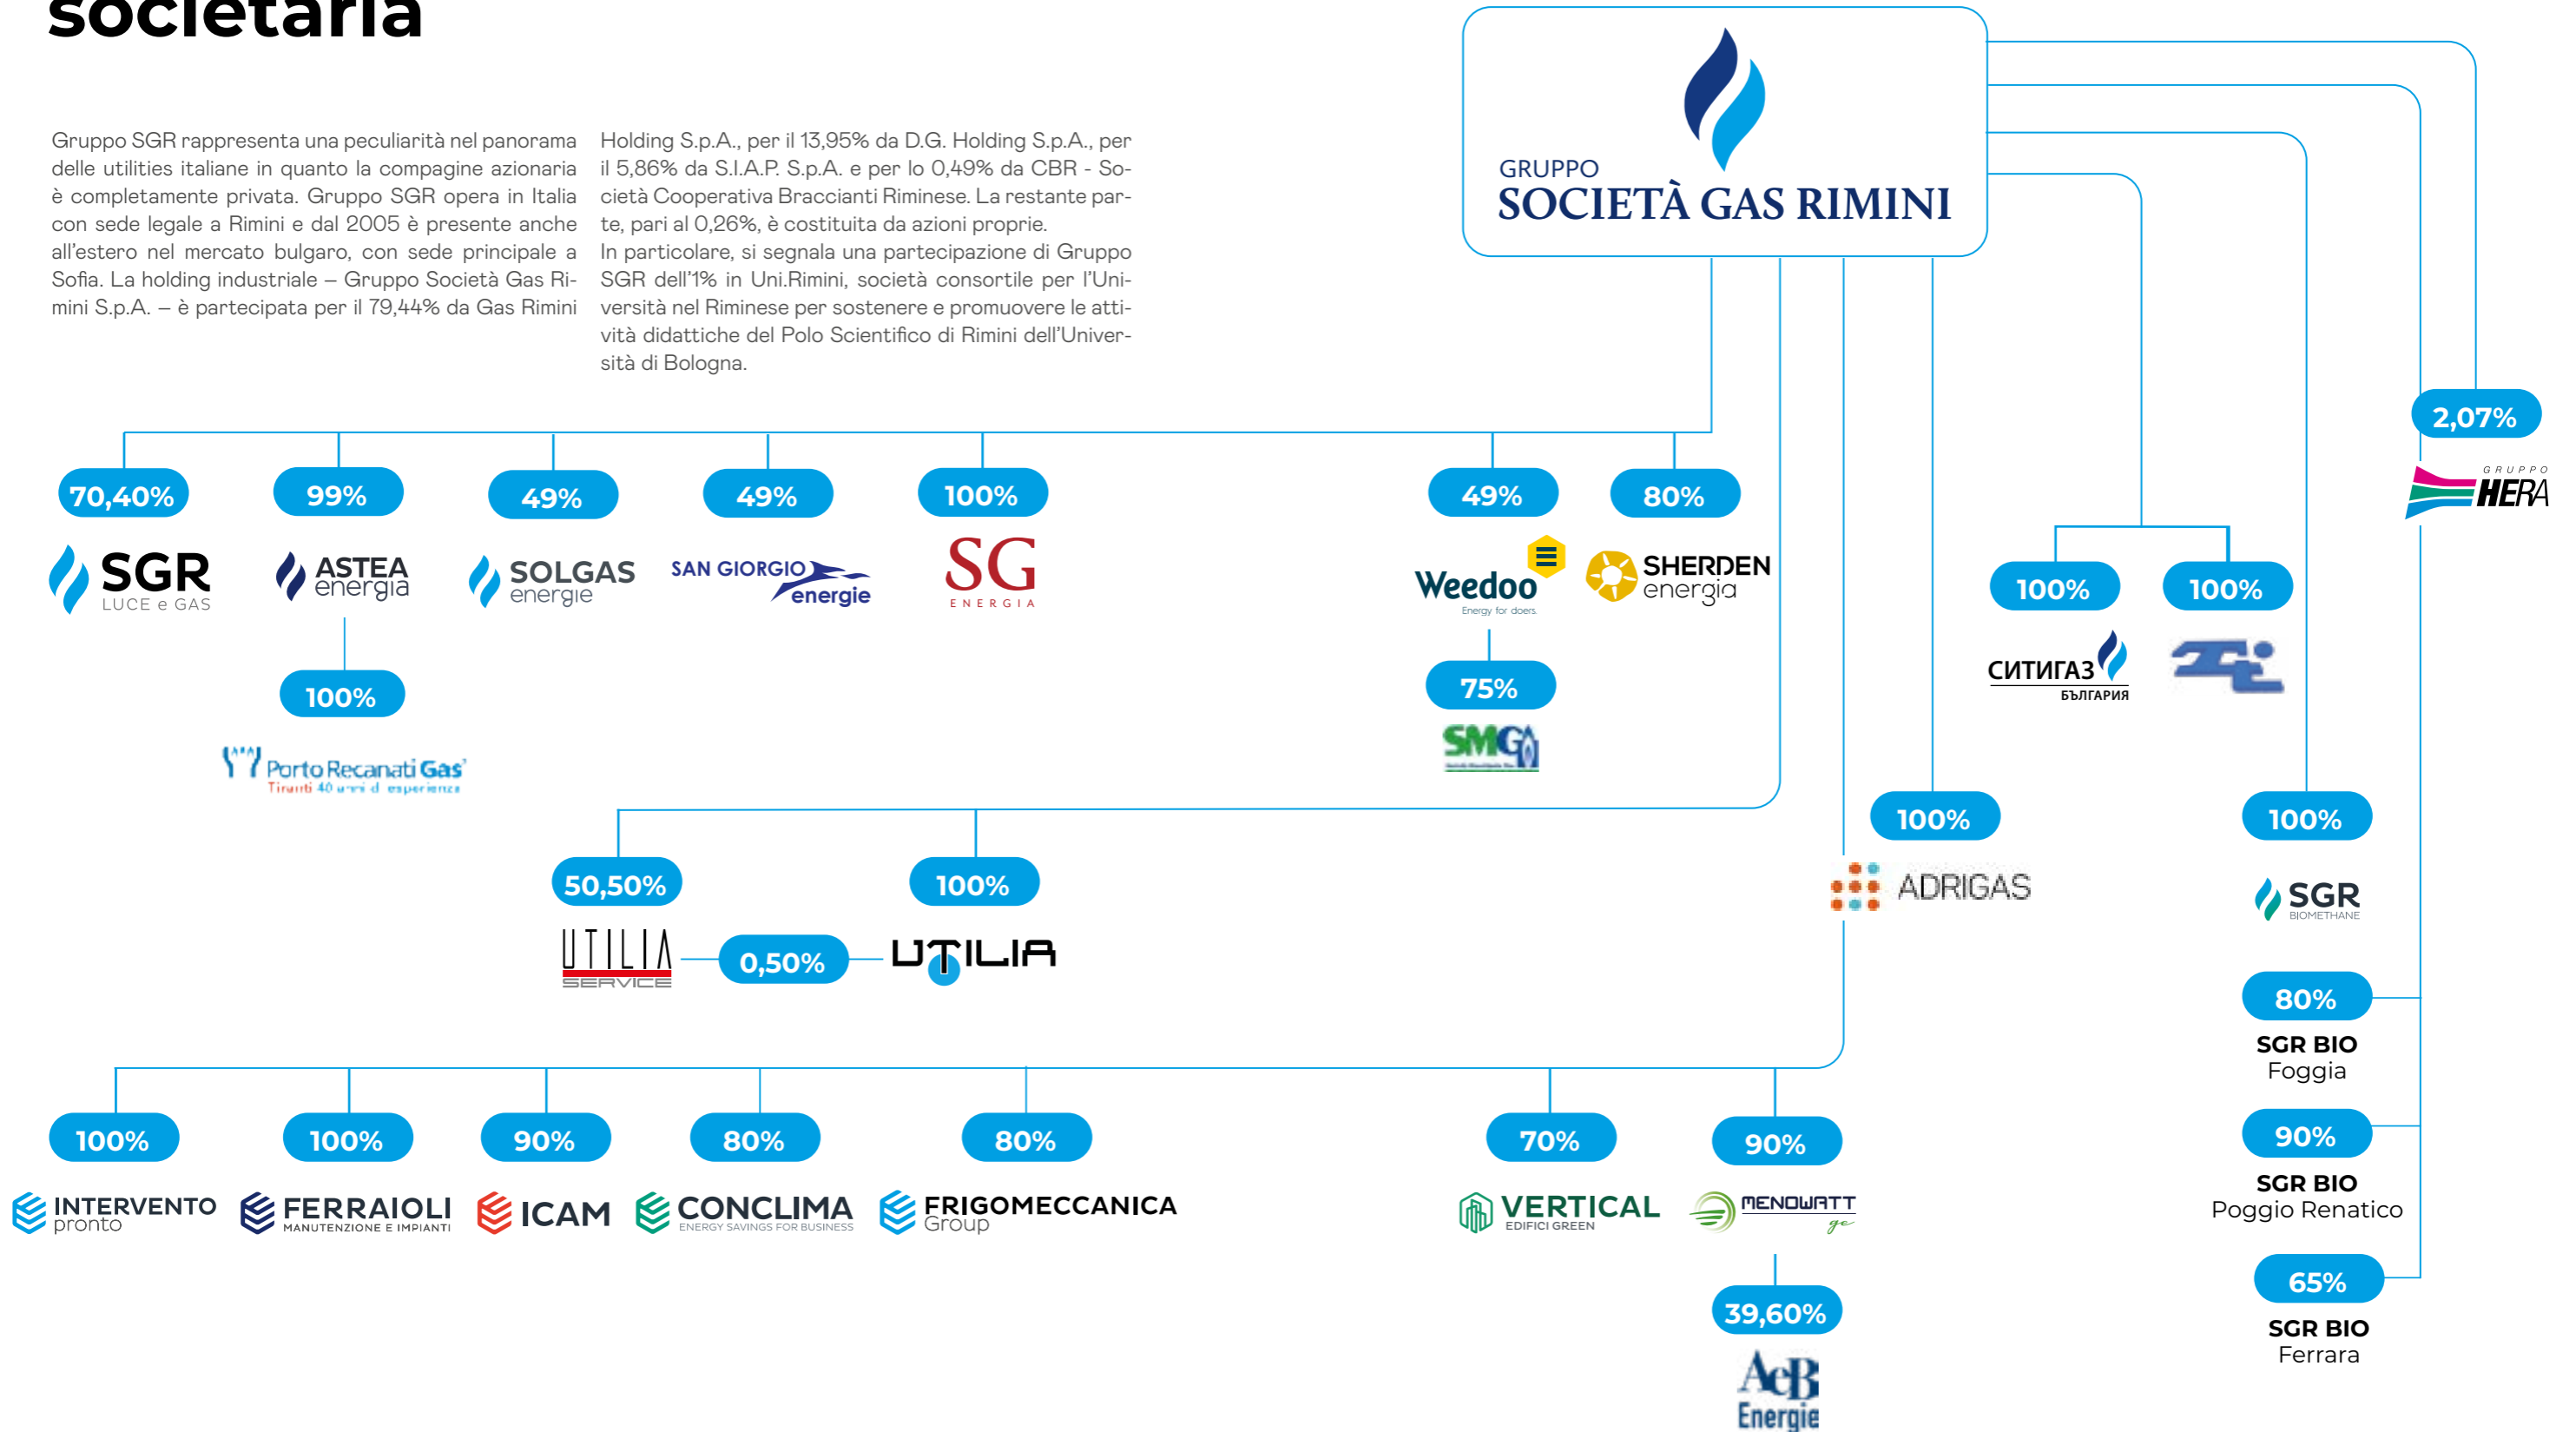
societaria

Gruppo SGR rappresenta una peculiarità nel panorama delle utilities italiane in quanto la compagine azionaria è completamente privata. Gruppo SGR opera in Italia con sede legale a Rimini e dal 2005 è presente anche all'estero nel mercato bulgaro, con sede principale a Sofia. La holding industriale – Gruppo Società Gas Rimini S.p.A. – è partecipata per il 79,44% da Gas Rimini Holding S.p.A., per il 13,95% da D.G. Holding S.p.A., per il 5,86% da S.I.A.P. S.p.A. e per lo 0,49% da CBR - Società Cooperativa Braccianti Riminese. La restante parte, pari al 0,26%, è costituita da azioni proprie.
In particolare, si segnala una partecipazione di Gruppo SGR dell'1% in Uni.Rimini, società consortile per l'Università nel Riminese per sostenere e promuovere le attività didattiche del Polo Scientifico di Rimini dell'Università di Bologna.

GRUPPO
SOCIETÀ GAS RIMINI

70,40%
SGR LUCE e GAS

99%
ASTEA energia

100%
Porto Recanati Gas
Tiranti 40 anni di esperienza

49%
SOLGAS energie

49%
SAN GIORGIO energie

100%
SG ENERGIA

49%
Weedoo
Energy for doers

75%
SMG

80%
SHERDEN energia

100%
СИТИГАЗ БЪЛГАРИЯ

100%

2,07%
GRUPPO HERA

50,50%
UTILIA SERVICE

0,50%

100%
UTILIA

100%
ADRIGAS

100%
SGR BIOMETHANE

80%
SGR BIO
Foggia

90%
SGR BIO
Poggio Renatico

65%
SGR BIO
Ferrara

100%
INTERVENTO pronto

100%
FERRAIOLI MANUTENZIONE E IMPIANTI

90%
ICAM

80%
CONCLIMA ENERGY SAVINGS FOR BUSINESS

80%
FRIGOMECCANICA Group

70%
VERTICAL EDIFICI GREEN

90%
MENOWATT ge

39,60%
AcB Energie